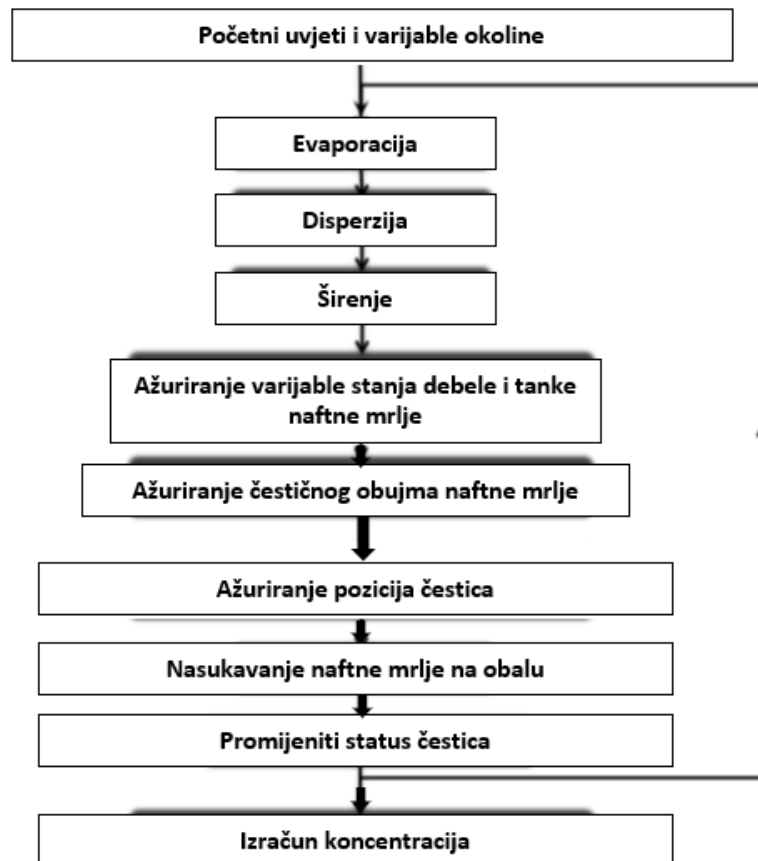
Početni uvjeti i varijable okoline

Evaporacija

Disperzija

Širenje

Ažuriranje varijable stanja debele i tanke naftne mrlje

Ažuriranje čestičnog obujma naftne mrlje

Ažuriranje pozicija čestica

Nasukavanje naftne mrlje na obalu

Promijeniti status čestica

Izračun koncentracija